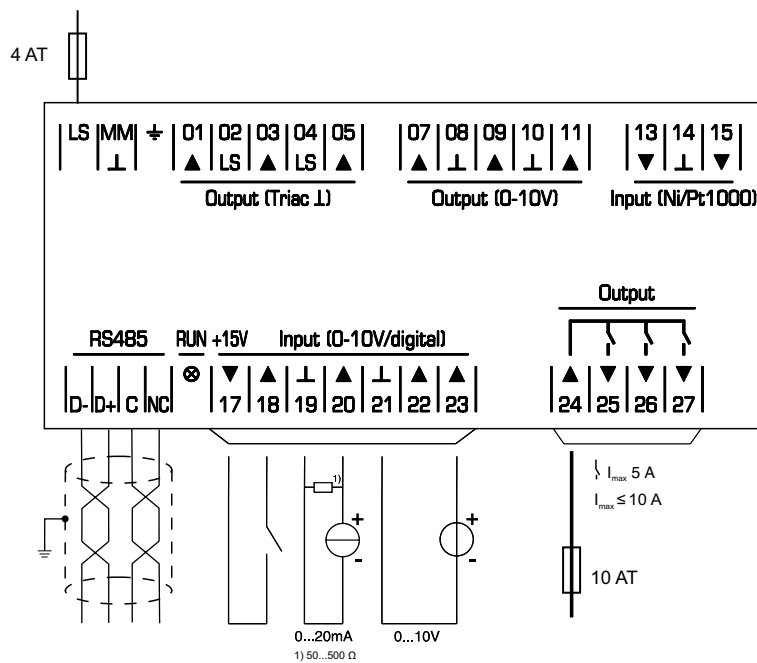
4 AT

LS MM ⊥ ⏚ 01 ▲ 02 LS 03 ▲ 04 LS 05 ▲

Output (Triac ⊥)

07 ▲ 08 ⊥ 09 ▲ 10 ⊥ 11 ▲

Output (0-10V)

13 ▼ 14 ⊥ 15 ▼

Input (Ni/Pt1000)

Output

RS485

D- D+ C NC

RUN ⊗

+15V

Input (0-10V/digital)

▼ 17 ▲ 18 ⊥ 19 ▲ 20 ⊥ 21 ▲ 22 ▲ 23

▲ 24 ▼ 25 ▼ 26 ▼ 27

1)

+

-

+

-

$I_{max}$ 5 A

$I_{max} \leq 10$ A

10 AT

0...20mA

1) 50...500 Ω

0...10V